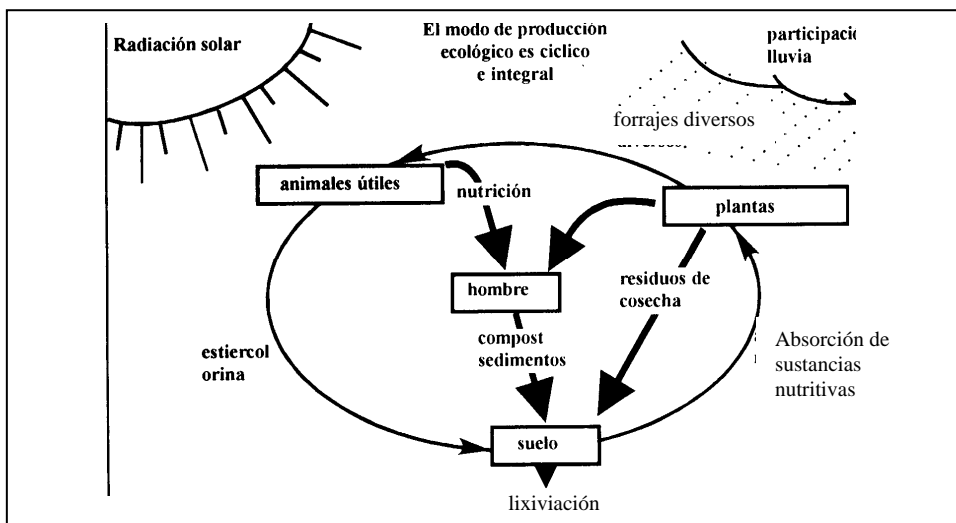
Radiación solar

El modo de producción ecológico es ciclico e integral

participacio lluvia

forrajes diversos

animales útiles

nutrición

plantas

hombre

residuos de cosecha

compost sedimentos

estiercol orina

Absorción de sustancias nutritivas

suelo

lixiviación